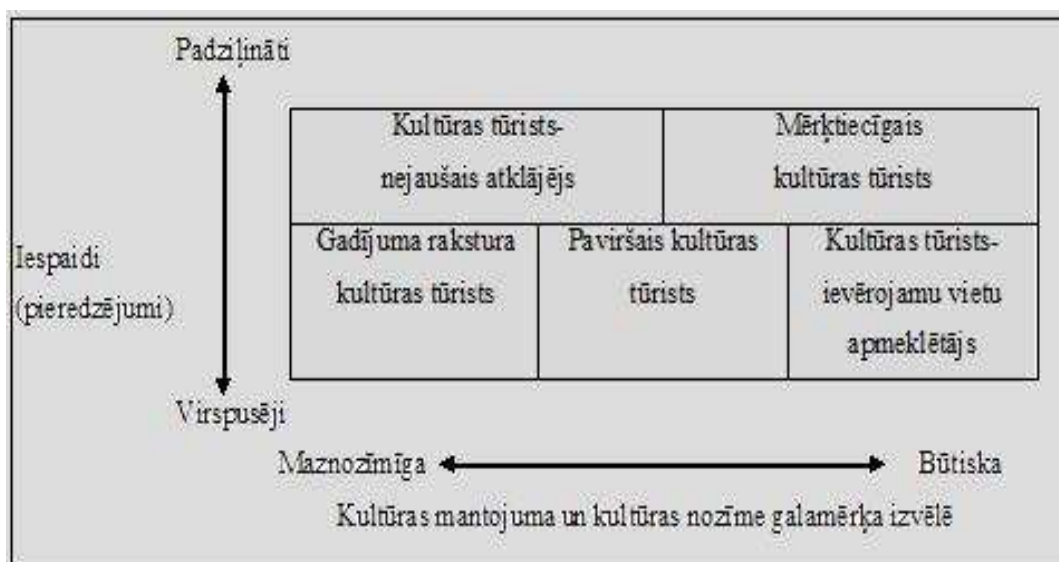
Padziļināti

Iespaidi (pieredzējumi)

Virspusēji

| Kultūras tūrists-nejaušais atklājējs | | Mērķtiecīgais kultūras tūrists |
|---|---|---|
| Gadījuma rakstura kultūras tūrists | Paviršais kultūras tūrists | Kultūras tūrists-ievērojamu vietu apmeklētājs |

Maznozīmīga Būtiska

Kultūras mantojuma un kultūras nozīme galamērķa izvēlē